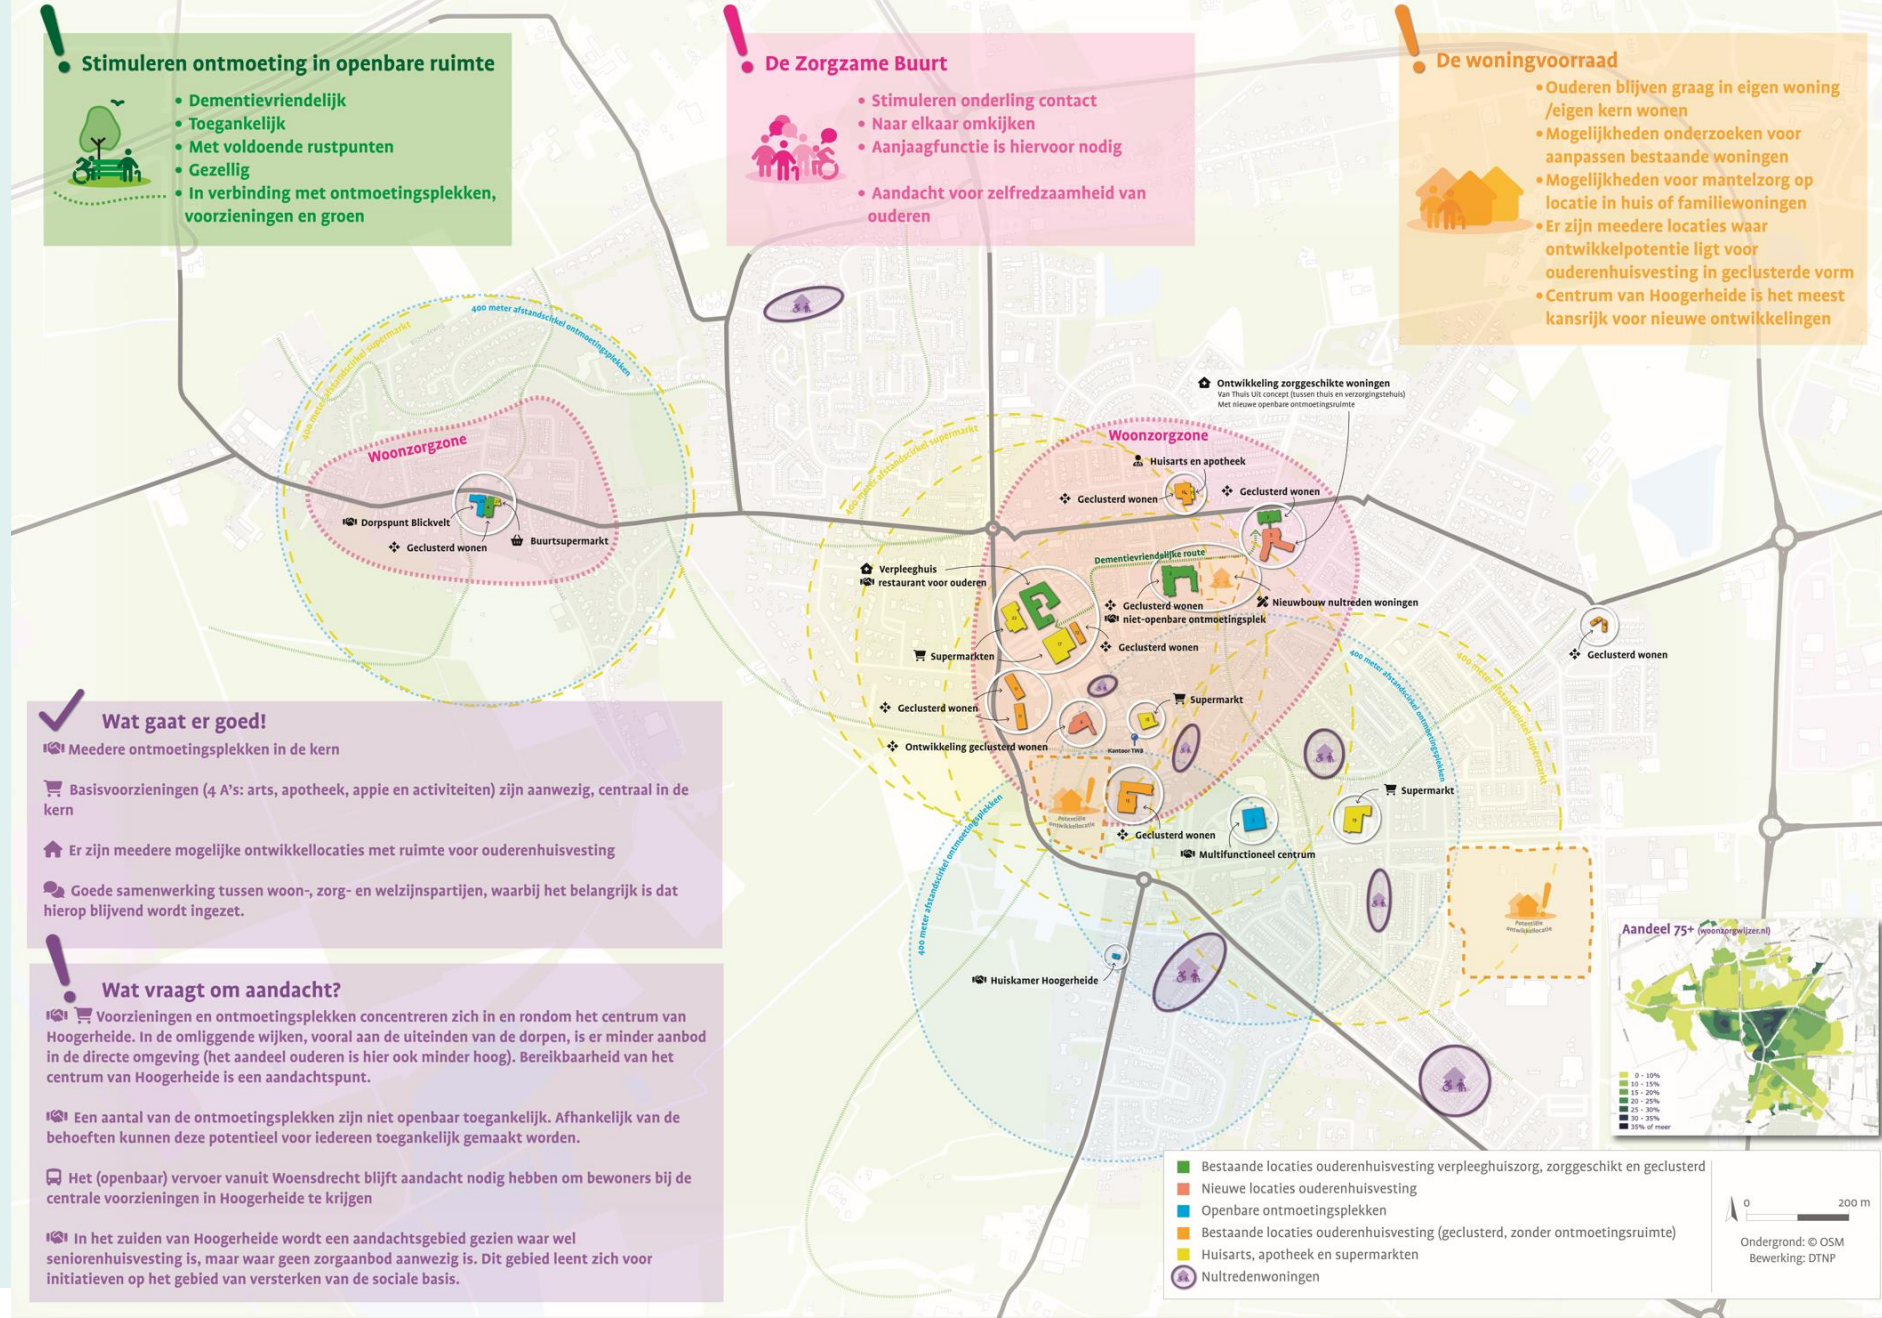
Stimuleren ontmoeting in openbare ruimte
• Dementievriendelijk
• Toegankelijk
• Met voldoende rustpunten
• Gezellig
• In verbinding met ontmoetingsplekken, voorzieningen en groen

De Zorgzame Buurt
• Stimuleren onderling contact
• Naar elkaar omkijken
• Aanjaagfunctie is hiervoor nodig
• Aandacht voor zelfredzaamheid van ouderen

De woningvoorraad
• Ouderen blijven graag in eigen woning /eigen kern wonen
• Mogelijkheden onderzoeken voor aanpassen bestaande woningen
• Mogelijkheden voor mantelzorg op locatie in huis of familiewoningen
• Er zijn meedere locaties waar ontwikkelpotentie ligt voor ouderenhuisvesting in geclusterde vorm
• Centrum van Hoogerheide is het meest kansrijk voor nieuwe ontwikkelingen

400 meter afstandscirkel ontmoetingsplekken
400 meter afstandscirkel supermarkt
Woonzorgzone
Dorpspunt Blickvelt
Geclusterd wonen
Buurtsupermarkt

Ontwikkeling zorggeschikte woningen
Van Thuis Uit concept (tussen thuis en verzorgingstehuis)
Met nieuwe openbare ontmoetingsruimte
Woonzorgzone
Huisarts en apotheek
Geclusterd wonen
Geclusterd wonen
Dementievriendelijke route
Verpleeghuis
restaurant voor ouderen
Geclusterd wonen
niet-openbare ontmoetingsplek
Nieuwbouw nultreden woningen
Supermarkten
Geclusterd wonen
Geclusterd wonen
Geclusterd wonen
Supermarkt
Ontwikkeling geclusterd wonen
Kantoor TWB
Potentiële ontwikkellocatie
Geclusterd wonen
Supermarkt
Multifunctioneel centrum
Potentiële ontwikkellocatie
Huiskamer Hoogerheide

Wat gaat er goed!
Meedere ontmoetingsplekken in de kern
Basisvoorzieningen (4 A's: arts, apotheek, appie en activiteiten) zijn aanwezig, centraal in de kern
Er zijn meedere mogelijke ontwikkellocaties met ruimte voor ouderenhuisvesting
Goede samenwerking tussen woon-, zorg- en welzijnspartijen, waarbij het belangrijk is dat hierop blijvend wordt ingezet.

Wat vraagt om aandacht?
Voorzieningen en ontmoetingsplekken concentreren zich in en rondom het centrum van Hoogerheide. In de omliggende wijken, vooral aan de uiteinden van de dorpen, is er minder aanbod in de directe omgeving (het aandeel ouderen is hier ook minder hoog). Bereikbaarheid van het centrum van Hoogerheide is een aandachtspunt.
Een aantal van de ontmoetingsplekken zijn niet openbaar toegankelijk. Afhankelijk van de behoeften kunnen deze potentieel voor iedereen toegankelijk gemaakt worden.
Het (openbaar) vervoer vanuit Woensdrecht blijft aandacht nodig hebben om bewoners bij de centrale voorzieningen in Hoogerheide te krijgen
In het zuiden van Hoogerheide wordt een aandachtsgebied gezien waar wel seniorenhuisvesting is, maar waar geen zorgaanbod aanwezig is. Dit gebied leent zich voor initiatieven op het gebied van versterken van de sociale basis.

Aandeel 75+ (woonzorgwijzer.nl)
0 - 10%
10 - 15%
15 - 20%
20 - 25%
25 - 30%
30 - 35%
35% of meer

Bestaande locaties ouderenhuisvesting verpleeghuiszorg, zorggeschikt en geclusterd
Nieuwe locaties ouderenhuisvesting
Openbare ontmoetingsplekken
Bestaande locaties ouderenhuisvesting (geclusterd, zonder ontmoetingsruimte)
Huisarts, apotheek en supermarkten
Nultredenwoningen
0 200 m
Ondergrond: © OSM
Bewerking: DTNP